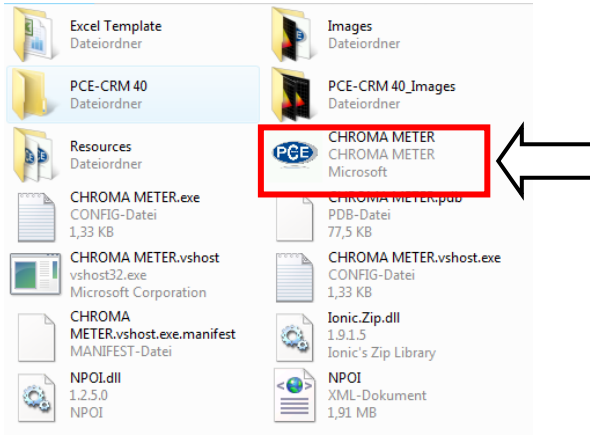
Excel Template
Dateiordner

Images
Dateiordner

PCE-CRM 40
Dateiordner

PCE-CRM 40_Images
Dateiordner

Resources
Dateiordner

PCE
CHROMA METER
CHROMA METER
Microsoft

CHROMA METER.exe
CONFIG-Datei
1,33 KB

CHROMA METER.pdb
PDB-Datei
77,5 KB

CHROMA METER.vshost
vshost32.exe
Microsoft Corporation

CHROMA METER.vshost.exe
CONFIG-Datei
1,33 KB

CHROMA METER.vshost.exe.manifest
MANIFEST-Datei

Ionic.Zip.dll
1.9.1.5
Ionic's Zip Library

NPOI.dll
1.2.5.0
NPOI

NPOI
XML-Dokument
1,91 MB